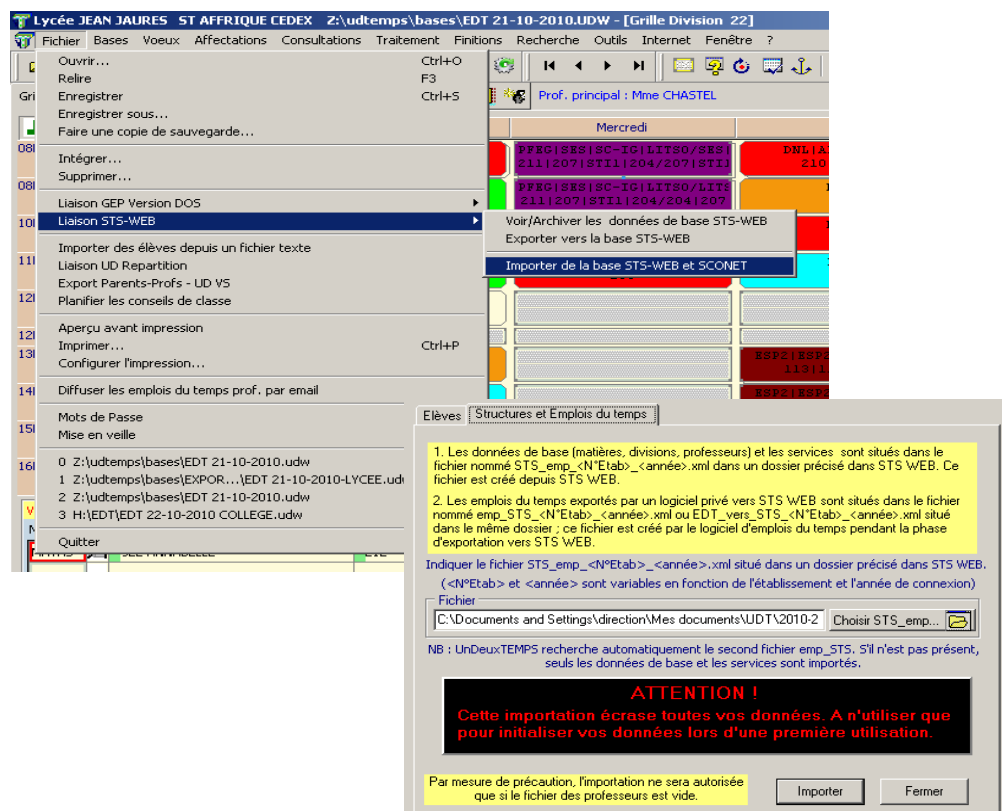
Lycée JEAN JAURES ST AFFRIQUE CEDEX Z:\udtemps\bases\EDT 21-10-2010.UDW - [Grille Division 22]

Fichier Bases Voeux Affectations Consultations Traitement Finitions Recherche Outils Internet Fenêtre ?

Ouvrir... Ctrl+O
Relire F3
Enregistrer Ctrl+S
Enregistrer sous...
Faire une copie de sauvegarde...

Intégrer...
Supprimer...

Liaison GEP Version DOS
Liaison STS-WEB

Importer des élèves depuis un fichier texte
Liaison UD Repartition
Export Parents-Profs - UD VS
Planifier les conseils de classe

Aperçu avant impression
Imprimer... Ctrl+P
Configurer l'impression...

Diffuser les emplois du temps prof. par email

Mots de Passe
Mise en veille

0 Z:\udtemps\bases\EDT 21-10-2010.udw
1 Z:\udtemps\bases\EXPOR...\EDT 21-10-2010-LYCEE.ud
2 Z:\udtemps\bases\EDT 21-10-2010.udw
3 H:\EDT\EDT 22-10-2010 COLLEGE.udw

Quitter

Voir/Archiver les données de base STS-WEB
Exporter vers la base STS-WEB
Importer de la base STS-WEB et SCONET

Prof. principal : Mme CHASTEL
Mercredi
PFEG|SES|SC-IG|LITSO/SES|
211|207|STI1|204/207|STI
PFEG|SES|SC-IG|LITSO/LIT
211|207|STI1|204/207
DNL|A
210
ESP2|ESP2
113|1
ESP2|ESP2

Elèves Structures et Emplois du temps

1. Les données de base (matières, divisions, professeurs) et les services sont situés dans le fichier nommé STS_emp_<N°Etab>_<année>.xml dans un dossier précisé dans STS WEB. Ce fichier est créé depuis STS WEB.

2. Les emplois du temps exportés par un logiciel privé vers STS WEB sont situés dans le fichier nommé emp_STS_<N°Etab>_<année>.xml ou EDT_vers_STS_<N°Etab>_<année>.xml situé dans le même dossier ; ce fichier est créé par le logiciel d'emplois du temps pendant la phase d'exportation vers STS WEB.

Indiquer le fichier STS_emp_<N°Etab>_<année>.xml situé dans un dossier précisé dans STS WEB.
(<N°Etab> et <année> sont variables en fonction de l'établissement et l'année de connexion)

Fichier
C:\Documents and Settings\direction\Mes documents\UDT\2010-2
Choisir STS_emp...

NB : UnDeuxTEMPS recherche automatiquement le second fichier emp_STS. S'il n'est pas présent, seuls les données de base et les services sont importés.

ATTENTION !
Cette importation écrase toutes vos données. A n'utiliser que pour initialiser vos données lors d'une première utilisation.

Par mesure de précaution, l'importation ne sera autorisée que si le fichier des professeurs est vide.

Importer
Fermer